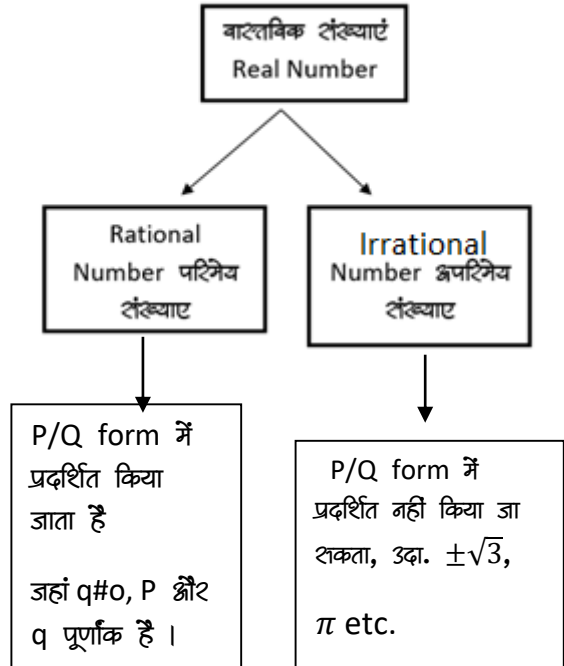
वास्तविक संख्याएं
Real Number

Rational Number परिमेय संख्याए

Irrational Number अपरिमेय संख्याए

P/Q form में प्रदर्शित किया जाता है

जहां q#o, P और q पूर्णांक है ।

P/Q form में प्रदर्शित नहीं किया जा सकता, उदा. $\pm\sqrt{3}$,

$\pi$ etc.